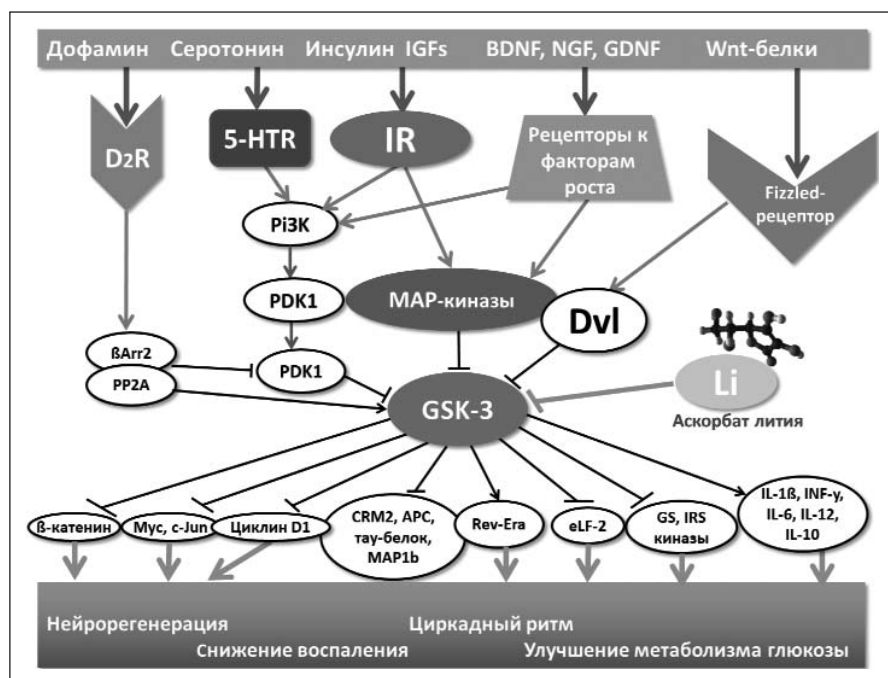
Дофамин Серотонин Инсулин IGFs BDNF, NGF, GDNF Wnt-белки

D2R

5-HTR

IR

Рецепторы к факторам роста

Fizzled-рецептор

Pi3K

PDK1

MAP-киназы

Dvl

ßArr2

PP2A

PDK1

GSK-3

Li

Аскорбат лития

ß-катенин

Myc, c-Jun

Циклин D1

CRM2, APC, тау-белок, MAP1b

Rev-Era

eLF-2

GS, IRS киназы

IL-1ß, INF-γ, IL-6, IL-12, IL-10

Нейрорегенерация Циркадный ритм

Снижение воспаления Улучшение метаболизма глюкозы